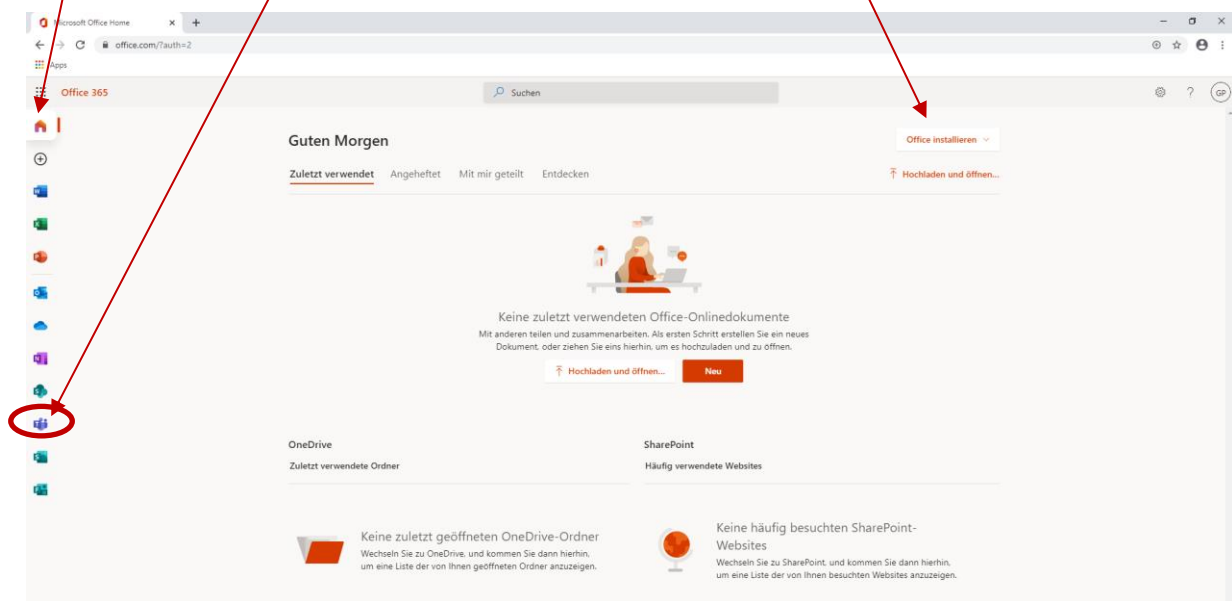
Microsoft Office Home

office.com/?auth=2

Apps

Office 365

Suchen

GP

Guten Morgen

Office installieren

Zuletzt verwendet Angeheftet Mit mir geteilt Entdecken

Hochladen und öffnen...

Keine zuletzt verwendeten Office-Onlinedokumente

Mit anderen teilen und zusammenarbeiten. Als ersten Schritt erstellen Sie ein neues Dokument, oder ziehen Sie eins hierhin, um es hochzuladen und zu öffnen.

Hochladen und öffnen...

Neu

OneDrive

Zuletzt verwendete Ordner

SharePoint

Häufig verwendete Websites

Keine zuletzt geöffneten OneDrive-Ordner

Wechseln Sie zu OneDrive, und kommen Sie dann hierhin, um eine Liste der von Ihnen geöffneten Ordner anzuzeigen.

Keine häufig besuchten SharePoint-Websites

Wechseln Sie zu SharePoint, und kommen Sie dann hierhin, um eine Liste der von Ihnen besuchten Websites anzuzeigen.